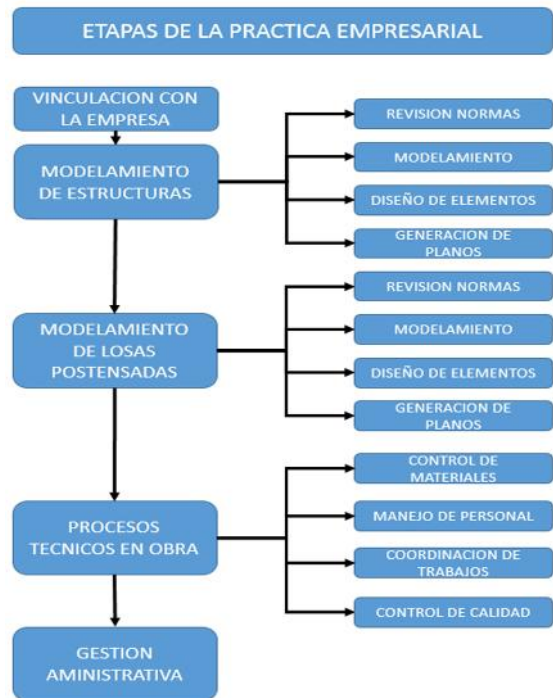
ETAPAS DE LA PRACTICA EMPRESARIAL

VINCULACION CON LA EMPRESA

MODELAMIENTO DE ESTRUCTURAS

REVISION NORMAS

MODELAMIENTO

DISEÑO DE ELEMENTOS

GENERACION DE PLANOS

MODELAMIENTO DE LOSAS POSTENSADAS

REVISION NORMAS

MODELAMIENTO

DISEÑO DE ELEMENTOS

GENERACION DE PLANOS

PROCESOS TECNICOS EN OBRA

CONTROL DE MATERIALES

MANEJO DE PERSONAL

COORDINACION DE TRABAJOS

CONTROL DE CALIDAD

GESTION AMINISTRATIVA